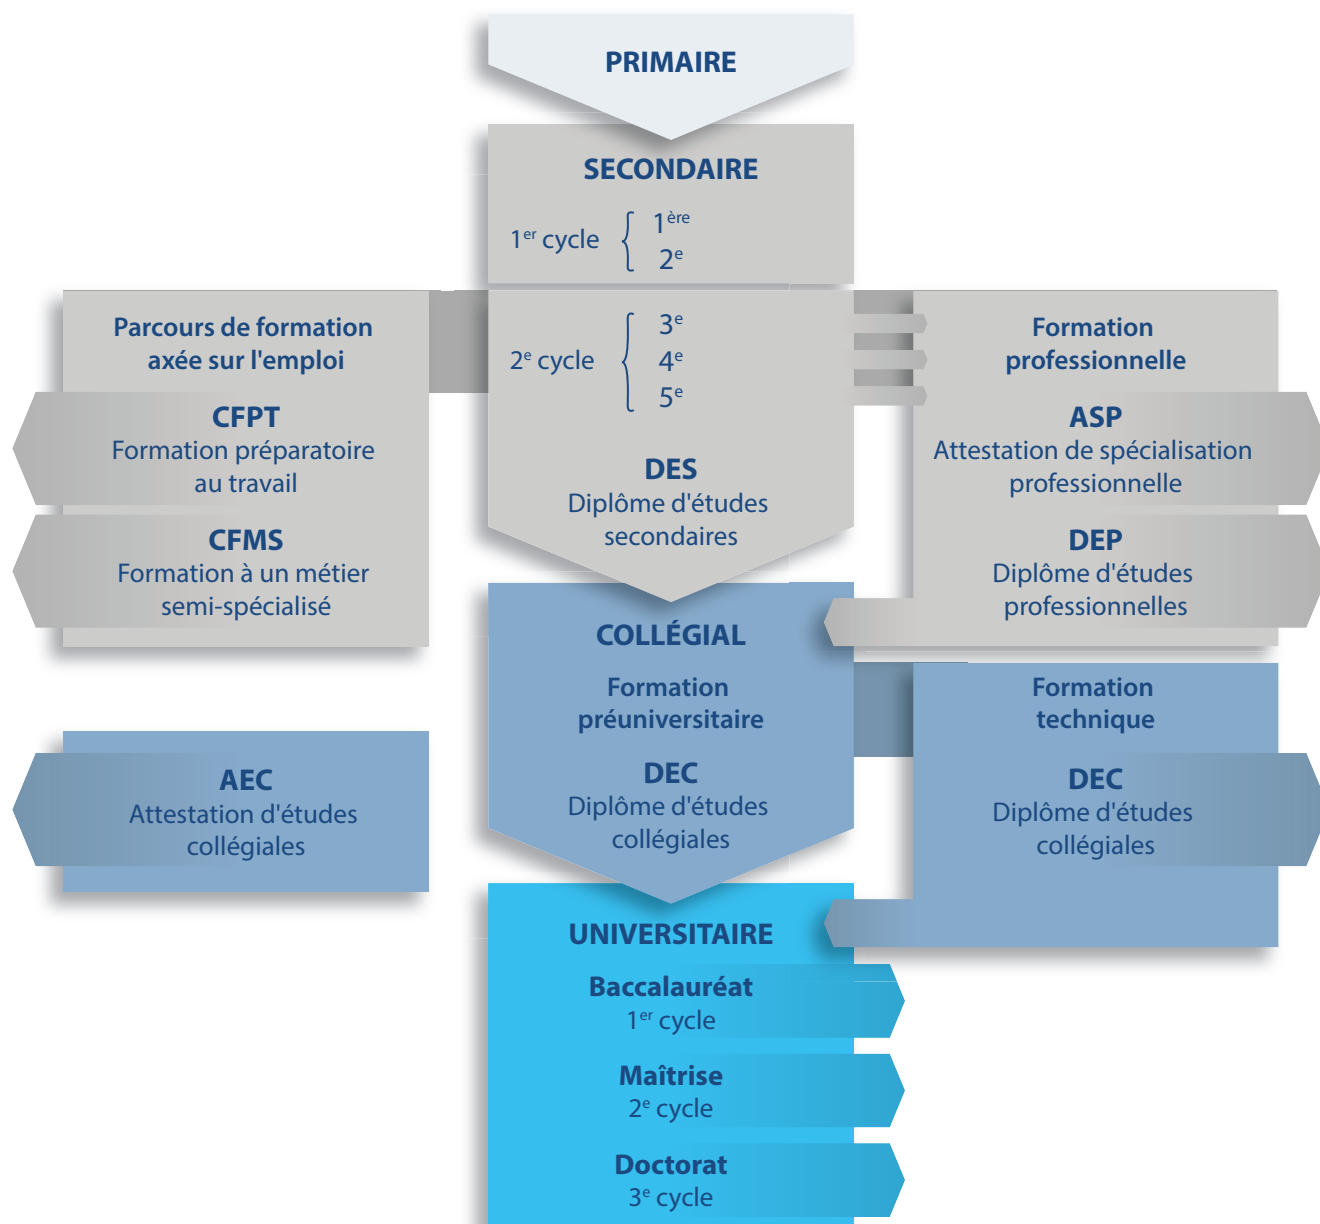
PRIMAIRE

SECONDAIRE

1$^{er}$ cycle 1$^{ère}$ 2$^{e}$

2$^{e}$ cycle 3$^{e}$ 4$^{e}$ 5$^{e}$

DES
Diplôme d'études secondaires

Parcours de formation axée sur l'emploi

CFPT
Formation préparatoire au travail

CFMS
Formation à un métier semi-spécialisé

Formation professionnelle

ASP
Attestation de spécialisation professionnelle

DEP
Diplôme d'études professionnelles

COLLÉGIAL

Formation préuniversitaire

DEC
Diplôme d'études collégiales

AEC
Attestation d'études collégiales

Formation technique

DEC
Diplôme d'études collégiales

UNIVERSITAIRE

Baccalauréat
1$^{er}$ cycle

Maîtrise
2$^{e}$ cycle

Doctorat
3$^{e}$ cycle